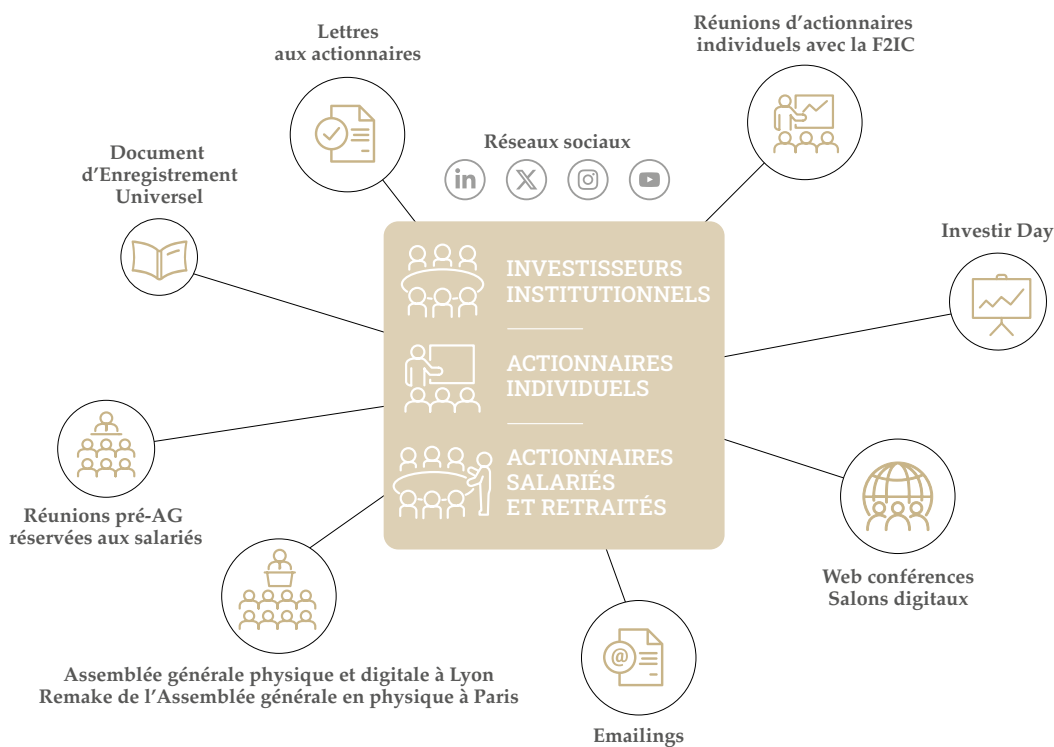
Lettres aux actionnaires

Réunions d'actionnaires individuels avec la F2IC

Réseaux sociaux

Document d'Enregistrement Universel

Investir Day

INVESTISSEURS INSTITUTIONNELS

ACTIONNAIRES INDIVIDUELS

ACTIONNAIRES SALARIÉS ET RETRAITÉS

Réunions pré-AG réservées aux salariés

Web conférences Salons digitaux

Assemblée générale physique et digitale à Lyon
Remake de l'Assemblée générale en physique à Paris

Emailings